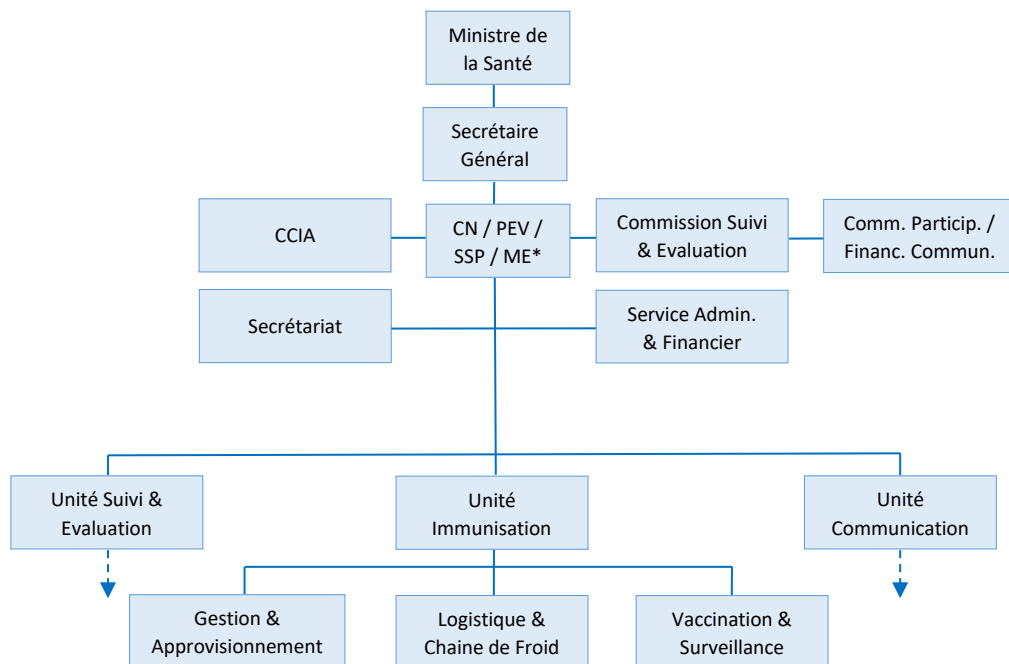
Ministre de la Santé

Secrétaire Général

CCIA

CN / PEV / SSP / ME*

Commission Suivi & Evaluation

Comm. Particip. / Financ. Commun.

Secrétariat

Service Admin. & Financier

Unité Suivi & Evaluation

Unité Immunisation

Unité Communication

Gestion & Approvisionnement

Logistique & Chaine de Froid

Vaccination & Surveillance